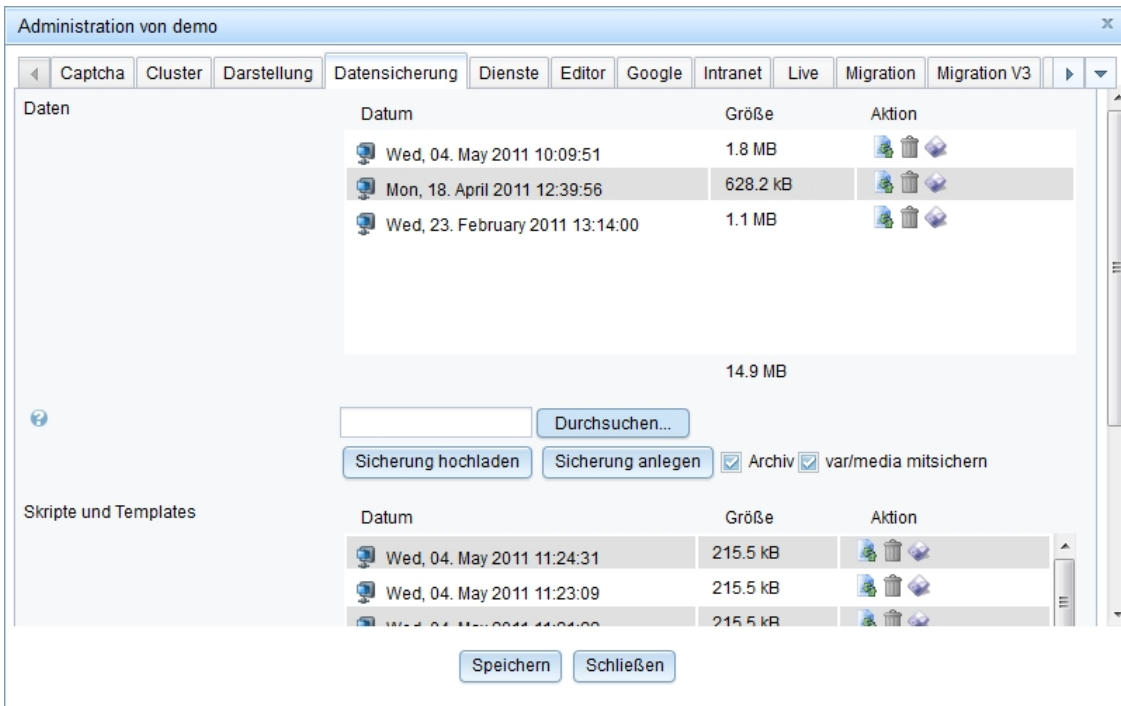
Administration von demo

x

Captcha | Cluster | Darstellung | Datensicherung | Dienste | Editor | Google | Intranet | Live | Migration | Migration V3

Daten

| Datum | Größe | Aktion |
|---|---|---|
| Wed, 04. May 2011 10:09:51 | 1.8 MB | |
| Mon, 18. April 2011 12:39:56 | 628.2 kB | |
| Wed, 23. February 2011 13:14:00 | 1.1 MB | |

14.9 MB

Durchsuchen...

Sicherung hochladen

Sicherung anlegen

Archiv

var/media mitsichern

Skripte und Templates

| Datum | Größe | Aktion |
|---|---|---|
| Wed, 04. May 2011 11:24:31 | 215.5 kB | |
| Wed, 04. May 2011 11:23:09 | 215.5 kB | |
| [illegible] | 215.5 kB | |

Speichern

Schließen